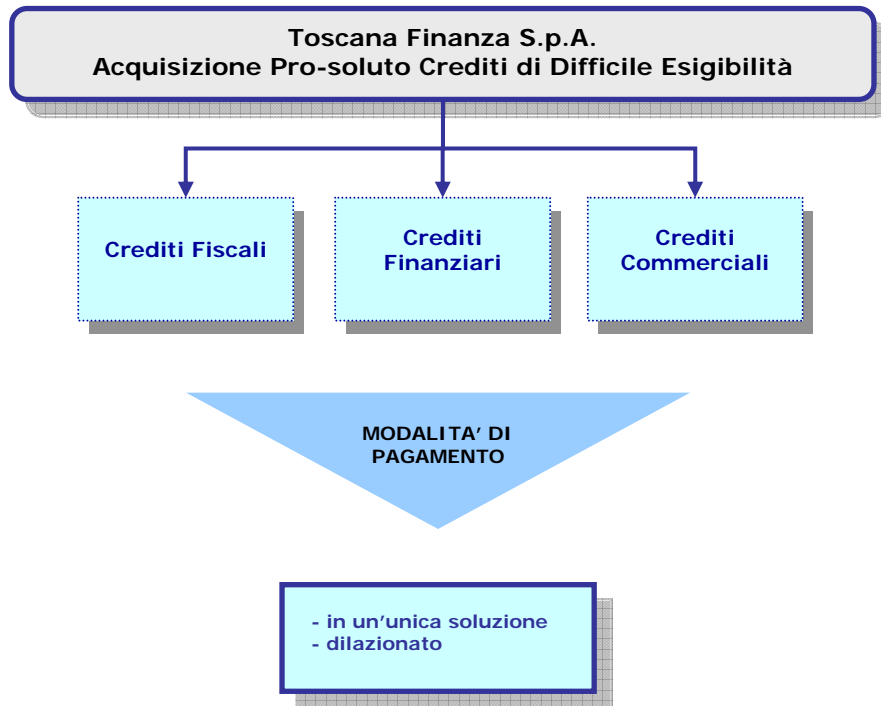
Toscana Finanza S.p.A.
Acquisizione Pro-soluto Crediti di Difficile Esigibilità

Crediti Fiscali

Crediti Finanziari

Crediti Commerciali

MODALITA' DI PAGAMENTO

- in un'unica soluzione
- dilazionato